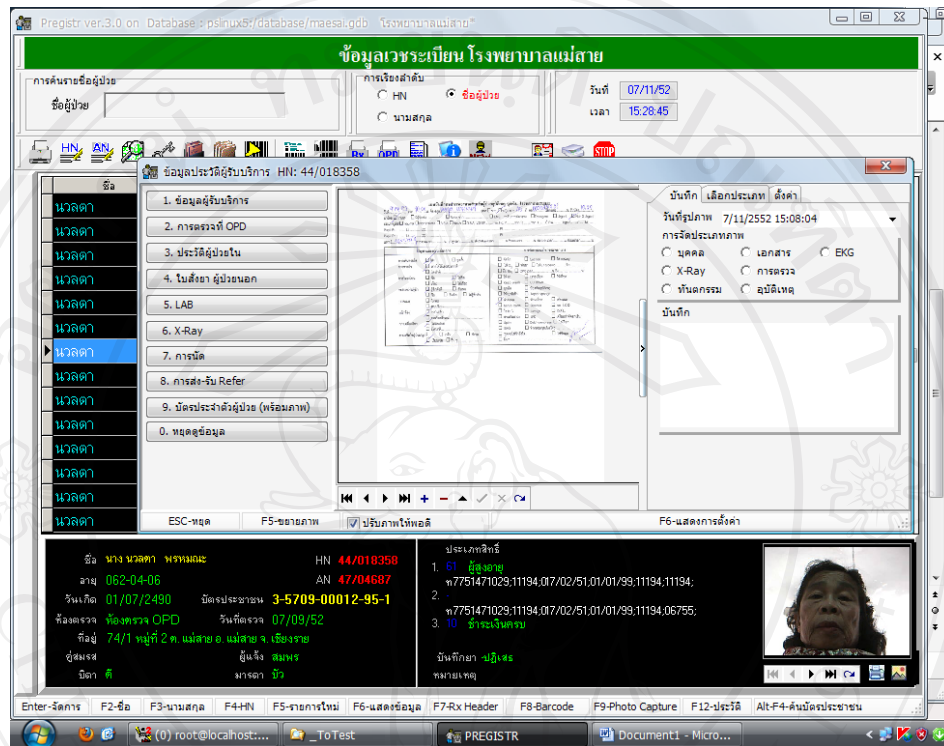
Pregistr ver.3.0 on Database : pslinux5:/database/maesai.gdb โรงพยาบาลแม่สาย

ข้อมูลเวชระเบียน โรงพยาบาลแม่สาย

การค้นรายชื่อผู้ป่วย
ชื่อผู้ป่วย

การเรียงลำดับ
HN
ชื่อผู้ป่วย
นามสกุล

วันที่ 07/11/52
เวลา 15:28:45

HN AN Rx OPD STOP

ชื่อ
นวลดา
นวลดา
นวลดา
นวลดา
นวลดา
นวลดา
นวลดา
นวลดา
นวลดา
นวลดา
นวลดา
นวลดา
นวลดา
นวลดา

ข้อมูลประวัติผู้รับบริการ HN: 44/018358

1. ข้อมูลผู้รับบริการ
2. การตรวจที่ OPD
3. ประวัติผู้ป่วยใน
4. ใบสั่งยา ผู้ป่วยนอก
5. LAB
6. X-Ray
7. การนัด
8. การส่ง-รับ Refer
9. บัตรประจำตัวผู้ป่วย (พร้อมภาพ)
0. หยุดดูข้อมูล

บันทึก เลือกประเภท ตั้งค่า
วันที่รูปภาพ 7/11/2552 15:08:04
การจัดประเภทภาพ
บุคคล
เอกสาร
EKG
X-Ray
การตรวจ
ทันตกรรม
อุบัติเหตุ
บันทึก

ESC-หยุด F5-ขยายภาพ ปรับภาพให้พอดี F6-แสดงการตั้งค่า

ชื่อ นาง นวลดา พรหมณะ
HN 44/018358
อายุ 062-04-06
AN 47/04687
วันเกิด 01/07/2490 บัตรประชาชน 3-5709-00012-95-1
ห้องตรวจ ห้องตรวจ OPD วันที่ตรวจ 07/09/52
ที่อยู่ 74/1 หมู่ที่ 2 ต. แม่สาย อ. แม่สาย จ. เชียงราย
คู่สมรส ผู้แจ้ง สมพร
บิดา ดี มารดา บัว

ประเภทสิทธิ์
1. 61 ผู้สูงอายุ
ท7751471029;11194;07/02/51;01/01/99;11194;11194;
2.
ท7751471029;11194;07/02/51;01/01/99;11194;06755;
3. 10 ชำระเงินครบ

บันทึกยา -ปฏิเสธ
หมายเหตุ

Enter-จัดการ F2-ชื่อ F3-นามสกุล F4-HN F5-รายการใหม่ F6-แสดงข้อมูล F7-Rx Header F8-Barcode F9-Photo Capture F12-ประวัติ Alt-F4-ค้นบัตรประชาชน

(0) root@localhost:... _ToTest PREGISTR Document1 - Micro...